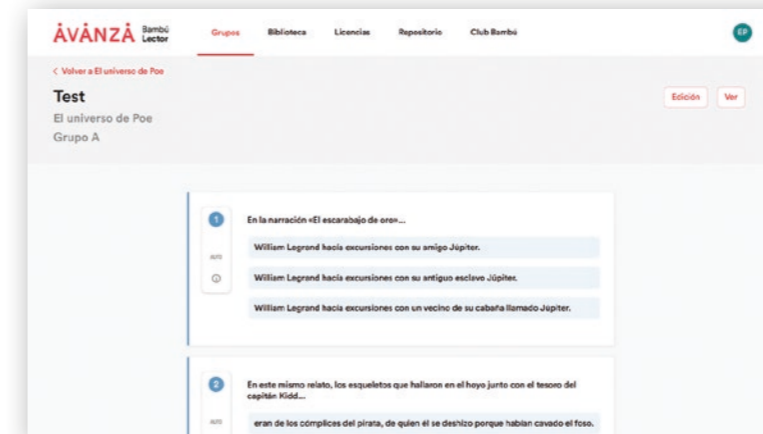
ÀVÀNZÀ Bambú Lector

Grupos Biblioteca Licencias Repositorio Club Bambú

EP

< Volver a El universo de Poe

Test

El universo de Poe

Grupo A

Edición Ver

1

AUTO

En la narración «El escarabajo de oro»...

William Legrand hacía excursiones con su amigo Júpiter.

William Legrand hacía excursiones con su antiguo esclavo Júpiter.

William Legrand hacía excursiones con un vecino de su cabaña llamado Júpiter.

2

AUTO

En este mismo relato, los esqueletos que hallaron en el hoyo junto con el tesoro del capitán Kidd...

eran de los cómplices del pirata, de quien él se deshizo porque habían cavado el foso.